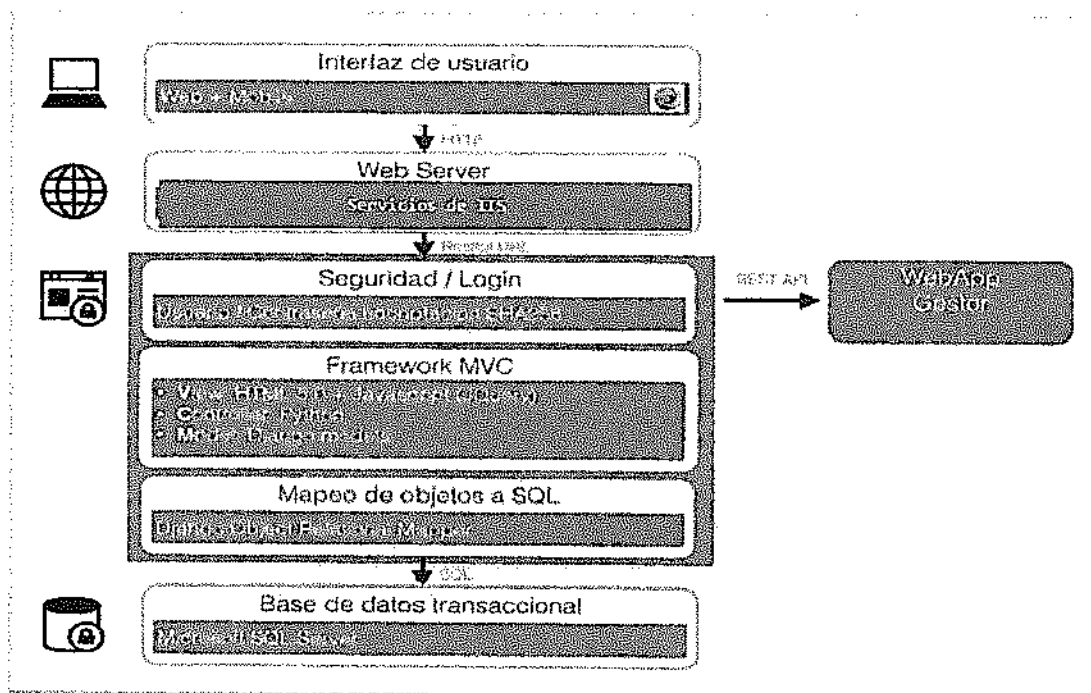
Interfaz de usuario

Web + Mobile

HTTP

Web Server

Servicios de IIS

Request URL

Seguridad / Login

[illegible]

REST API

WebApp Gestor

Framework MVC

• View: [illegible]
• Controller: Python
• Model: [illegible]

Mapeo de objetos a SQL

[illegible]

SQL

Base de datos transaccional

Microsoft SQL Server